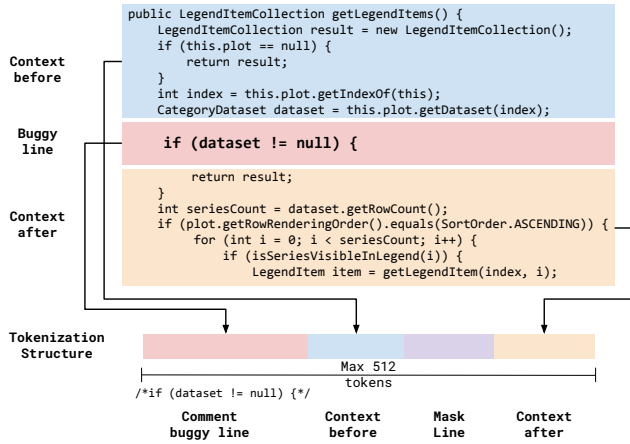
Context before

public LegendItemCollection getLegendItems() {
    LegendItemCollection result = new LegendItemCollection();
    if (this.plot == null) {
        return result;
    }
    int index = this.plot.getIndexOf(this);
    CategoryDataset dataset = this.plot.getDataset(index);

Buggy line

if (dataset != null) {

Context after

        return result;
    }
    int seriesCount = dataset.getRowCount();
    if (plot.getRowRenderingOrder().equals(SortOrder.ASCENDING)) {
        for (int i = 0; i < seriesCount; i++) {
            if (isSeriesVisibleInLegend(i)) {
                LegendItem item = getLegendItem(index, i);

Tokenization Structure

Max 512 tokens

/*if (dataset != null) {*/

Comment buggy line

Context before

Mask Line

Context after